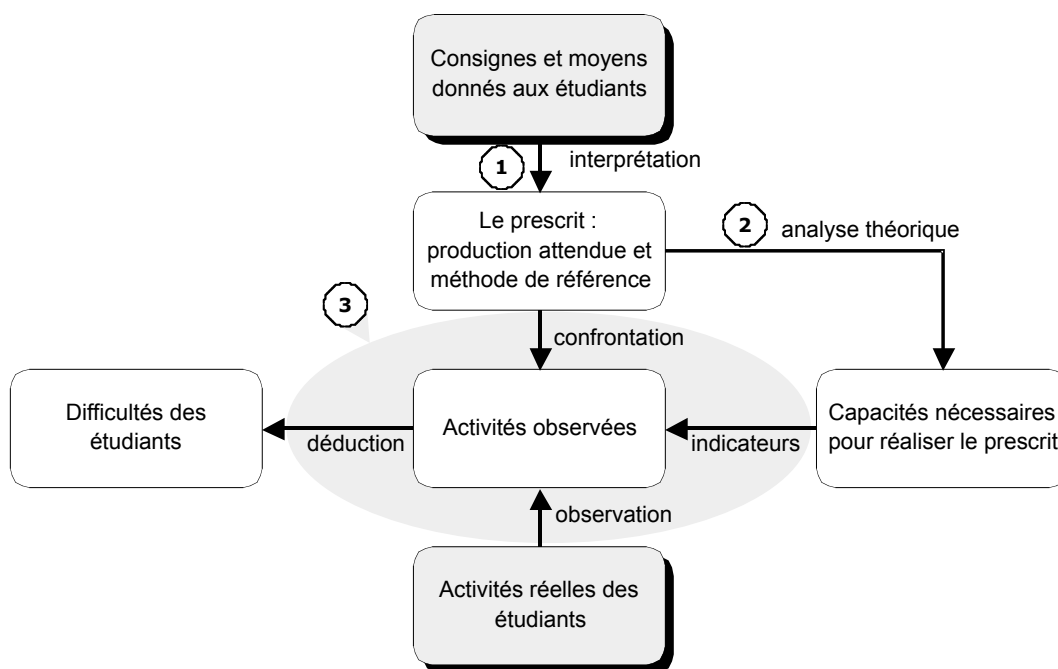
Consignes et moyens donnés aux étudiants

1

interprétation

Le prescrit : production attendue et méthode de référence

2

analyse théorique

3

confrontation

Difficultés des étudiants

déduction

Activités observées

indicateurs

Capacités nécessaires pour réaliser le prescrit

observation

Activités réelles des étudiants